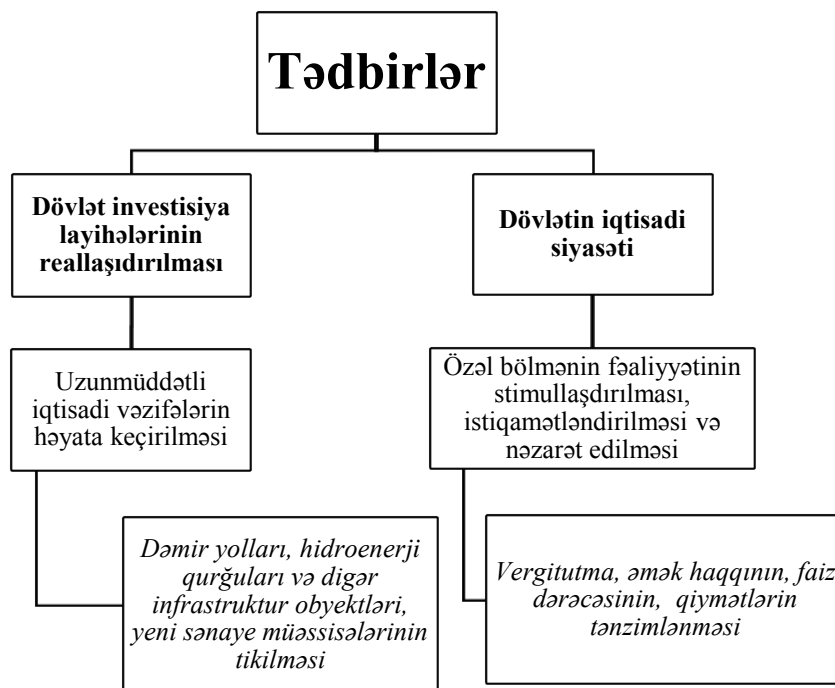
Tədbirlər

Dövlət investisiya layihələrinin reallaşıdırılması

Uzunmüddətli iqtisadi vəzifələrin həyata keçirilməsi

Dəmir yolları, hidroenerji qurğuları və digər infrastruktur obyektləri, yeni sənaye müəssisələrinin tikilməsi

Dövlətin iqtisadi siyasəti

Özəl bölmənin fəaliyyətinin stimullaşdırılması, istiqamətləndirilməsi və nəzarət edilməsi

Vergitutma, əmək haqqının, faiz dərəcəsinin, qiymətlərin tənzimlənməsi